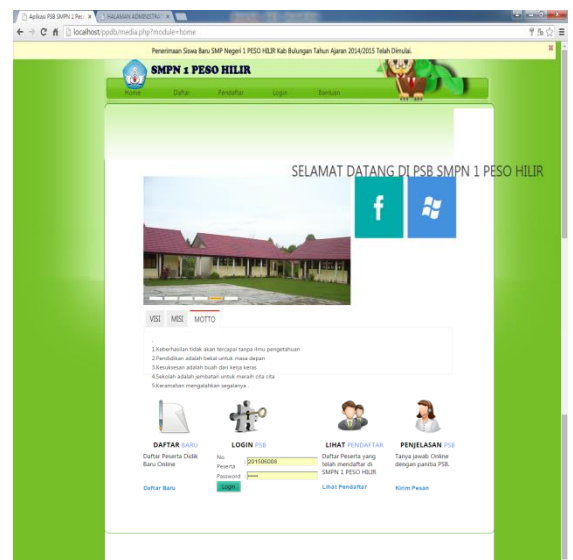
Aplikasi PSB SMPN 1 Pe... × HALAMAN ADMINISTRA... ×

localhost/ppdb/media.php?module=home

Penerimaan Siswa Baru SMP Negeri 1 PESO HILIR Kab Bulungan Tahun Ajaran 2014/2015 Telah Dimulai.

SMPN 1 PESO HILIR

Home Daftar Pendaftar Login Bantuan

SELAMAT DATANG DI PSB SMPN 1 PESO HILIR

VISI MISI MOTTO

1.Keberhasilan tidak akan tercapai tanpa ilmu pengetahuan
2.Pendidikan adalah bekal untuk masa depan
3.Kesuksesan adalah buah dari kerja keras
4.Sekolah adalah jembatan untuk meraih cita cita
5.Keramahan mengalahkan segalanya

DAFTAR BARU
Daftar Peserta Didik Baru Online
Daftar Baru

LOGIN PSB
No. Peserta 2010006008
Password •••••
Login

LIHAT PENDAFTAR
Daftar Peserta yang telah mendaftar di SMPN 1 PESO HILIR
Lihat Pendaftar

PENJELASAN PSB
Tanya jawab Online dengan panitia PSB.
Kirim Pesan